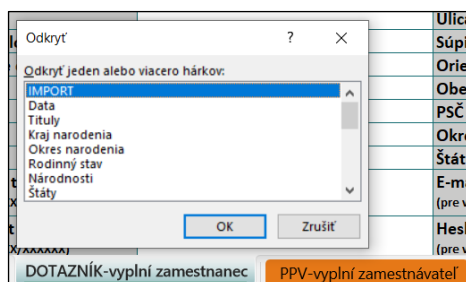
Odkryť

?

Odkryť jeden alebo viacero hárkov:

IMPORT
Data
Tituly
Kraj narodenia
Okres narodenia
Rodinný stav
Národnosti
Štáty

OK

Zrušiť

Ulic
Súpi
Orie
Obe
PSČ
Okr
Štát
E-ma
(pre v
Hesl
(pre v

DOTAZNÍK-vyplní zamestnanec

PPV-vyplní zamestnávateľ